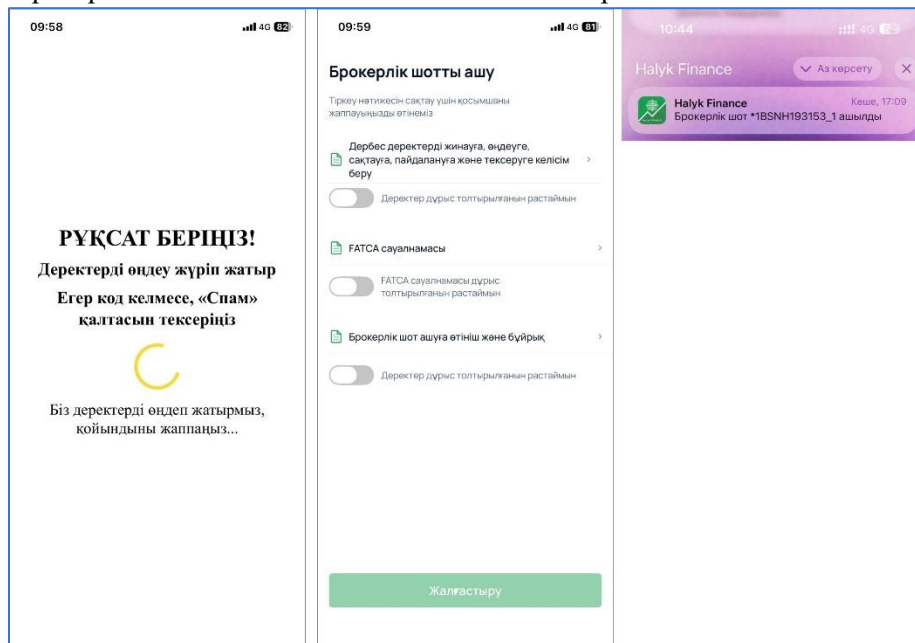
09:58

4G 82

РҰҚСАТ БЕРІҢІЗ!

Деректерді өңдеу жүріп жатыр

Егер код келмесе, «Спам» қалтасын тексеріңіз

Біз деректерді өңдеп жатырмыз, қойындыны жаппаңыз...

09:59

4G 81

Брокерлік шотты ашу

Тіркеу нәтижесін сақтау үшін қосымшаны жаппауыңызды өтінеміз

Дербес деректерді жинауға, өңдеуге, сақтауға, пайдалануға және тексеруге келісім беру

Деректер дұрыс толтырылғанын растаймын

FATCA сауалнамасы

FATCA сауалнамасы дұрыс толтырылғанын растаймын

Брокерлік шот ашуға өтініш және бұйрық

Деректер дұрыс толтырылғанын растаймын

Жалғастыру

10:44

4G

Halyk Finance

Аз көрсету

Halyk Finance

Кеше, 17:09

Брокерлік шот *1BSNH193153_1 ашылды